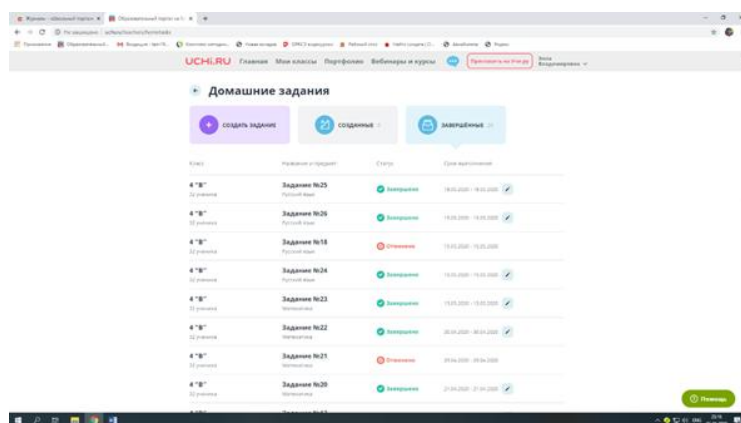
UCHI.RU Главная Мои классы Портфолио Вебинары и курсы

Домашние задания

создать задание | созданные | завершённые

| Класс | Название и предмет | Статус | Срок выполнения |
|---|---|---|---|
| 4 "В" | Задание №25 | Завершено | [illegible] |
| 4 "В" | Задание №26 | Завершено | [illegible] |
| 4 "В" | Задание №18 | Отменено | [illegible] |
| 4 "В" | Задание №24 | Завершено | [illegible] |
| 4 "В" | Задание №23 Математика | Завершено | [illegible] |
| 4 "В" | Задание №22 Математика | Завершено | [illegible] |
| 4 "В" | Задание №21 Математика | Отменено | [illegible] |
| 4 "В" | Задание №20 Математика | Завершено | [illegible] |

Помощь